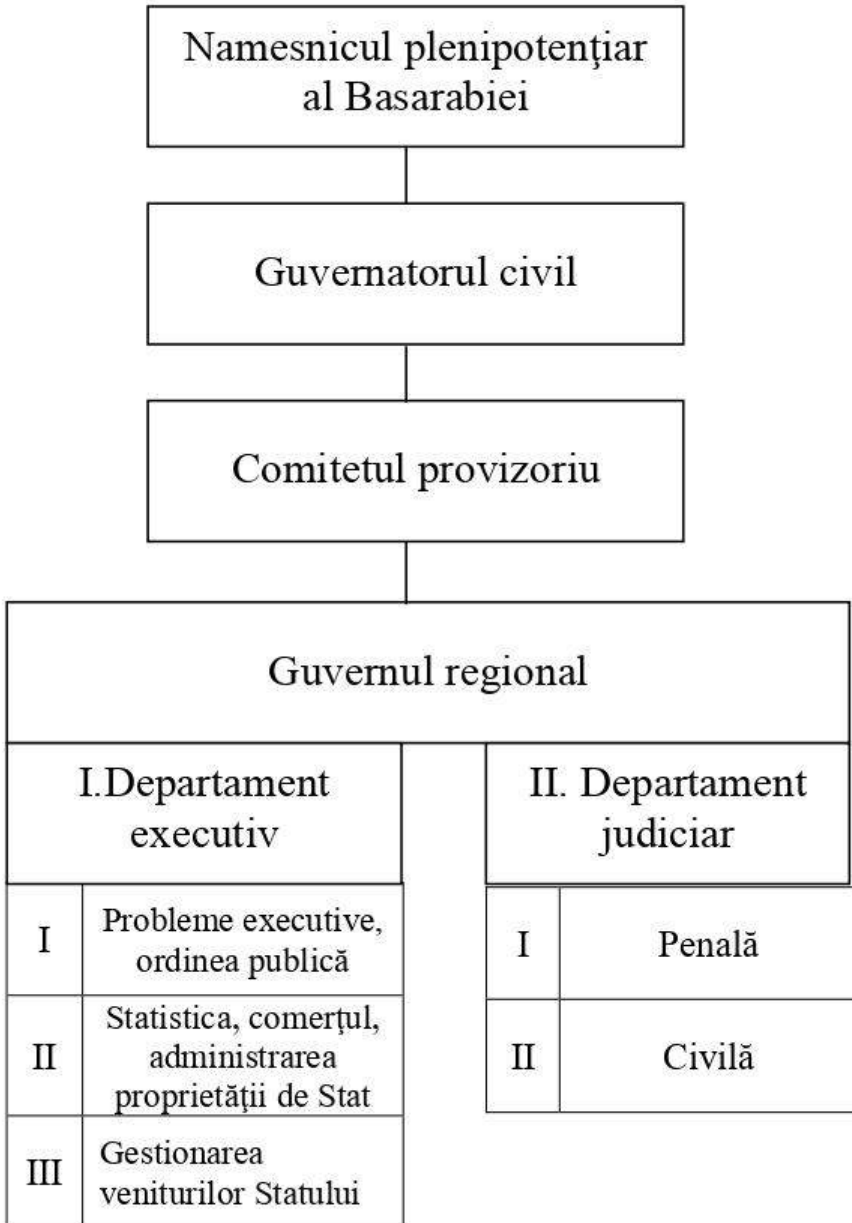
Namesnicul plenipotenţiar al Basarabiei

Guvernatorul civil

Comitetul provizoriu

Guvernul regional

I.Departament executiv

| I | Probleme executive, ordinea publică |
|---|---|
| II | Statistica, comerţul, administrarea proprietăţii de Stat |
| III | Gestionarea veniturilor Statului |

II. Departament judiciar

| I | Penală |
|---|---|
| II | Civilă |